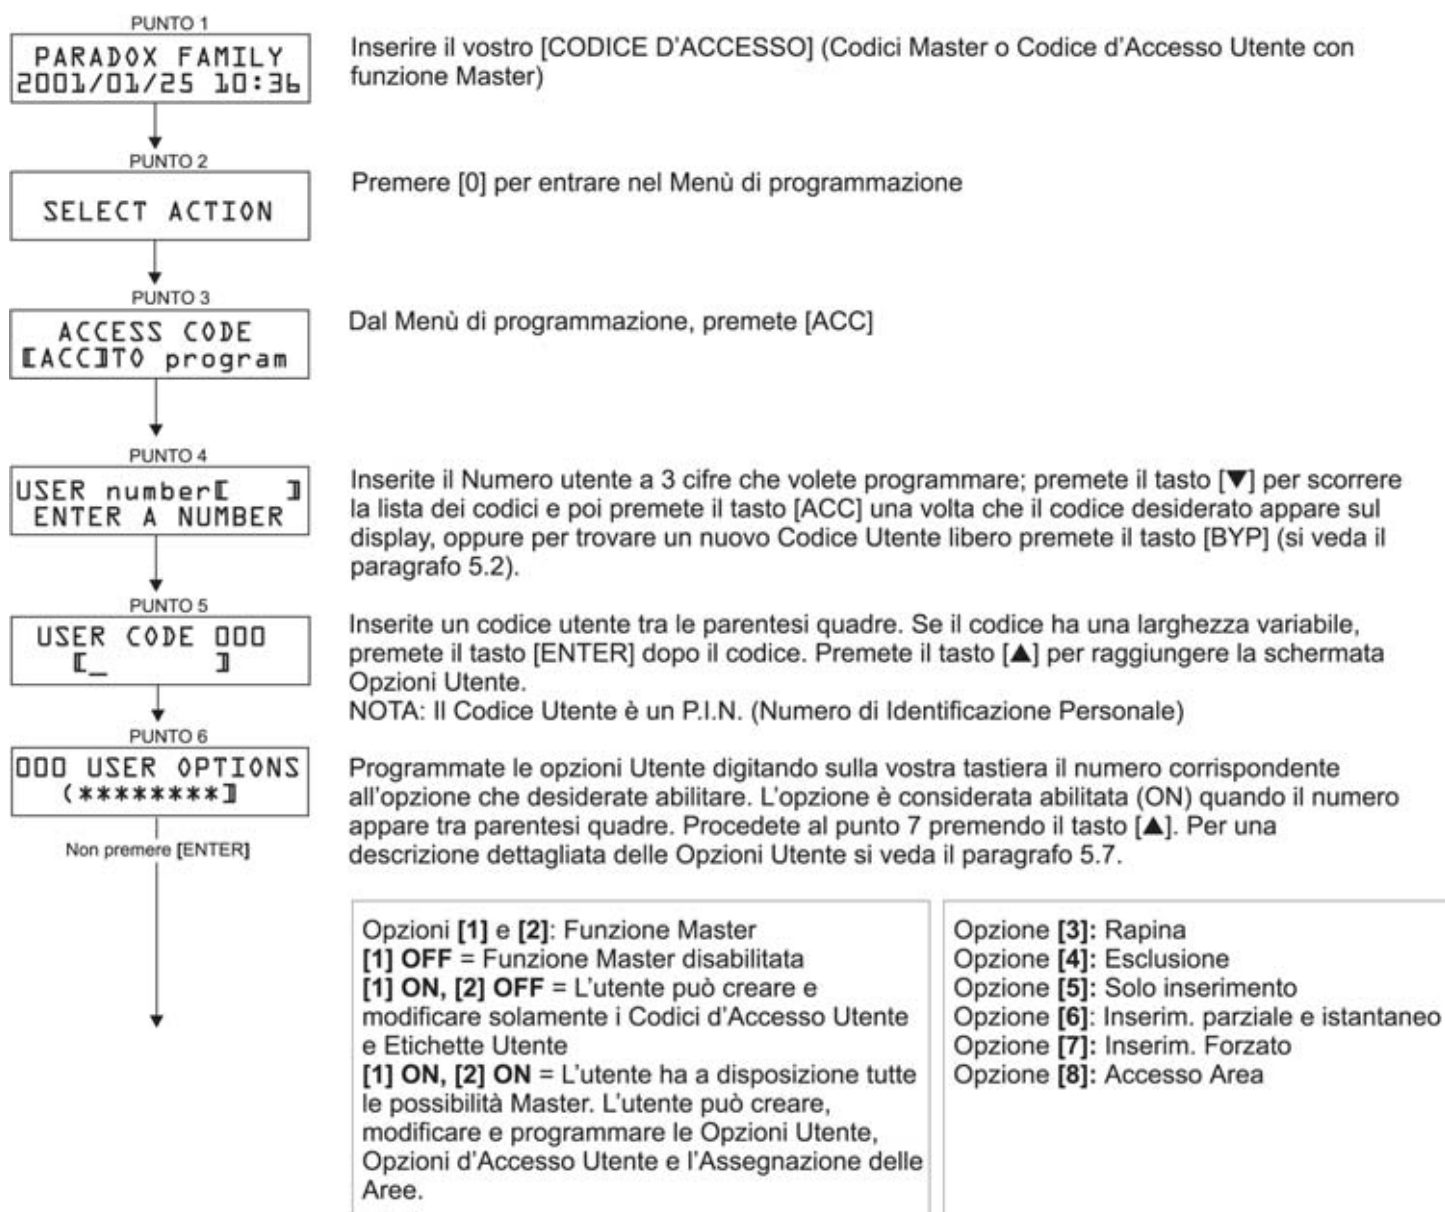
PUNTO 1

PARADOX FAMILY
2001/01/25 10:36

Inserire il vostro [CODICE D'ACCESSO] (Codici Master o Codice d'Accesso Utente con funzione Master)

PUNTO 2

SELECT ACTION

Premere [0] per entrare nel Menù di programmazione

PUNTO 3

ACCESS CODE
[ACC]TO program

Dal Menù di programmazione, premete [ACC]

PUNTO 4

USER number[ ]
ENTER A NUMBER

Inserite il Numero utente a 3 cifre che volete programmare; premete il tasto [▼] per scorrere la lista dei codici e poi premete il tasto [ACC] una volta che il codice desiderato appare sul display, oppure per trovare un nuovo Codice Utente libero premete il tasto [BYP] (si veda il paragrafo 5.2).

PUNTO 5

USER CODE 000
[_ ]

Inserite un codice utente tra le parentesi quadre. Se il codice ha una larghezza variabile, premete il tasto [ENTER] dopo il codice. Premete il tasto [▲] per raggiungere la schermata Opzioni Utente.
NOTA: Il Codice Utente è un P.I.N. (Numero di Identificazione Personale)

PUNTO 6

000 USER OPTIONS
(********]

Non premere [ENTER]

Programmate le opzioni Utente digitando sulla vostra tastiera il numero corrispondente all'opzione che desiderate abilitare. L'opzione è considerata abilitata (ON) quando il numero appare tra parentesi quadre. Procedete al punto 7 premendo il tasto [▲]. Per una descrizione dettagliata delle Opzioni Utente si veda il paragrafo 5.7.

Opzioni [1] e [2]: Funzione Master
[1] OFF = Funzione Master disabilitata
[1] ON, [2] OFF = L'utente può creare e modificare solamente i Codici d'Accesso Utente e Etichette Utente
[1] ON, [2] ON = L'utente ha a disposizione tutte le possibilità Master. L'utente può creare, modificare e programmare le Opzioni Utente, Opzioni d'Accesso Utente e l'Assegnazione delle Aree.

Opzione [3]: Rapina
Opzione [4]: Esclusione
Opzione [5]: Solo inserimento
Opzione [6]: Inserim. parziale e istantaneo
Opzione [7]: Inserim. Forzato
Opzione [8]: Accesso Area